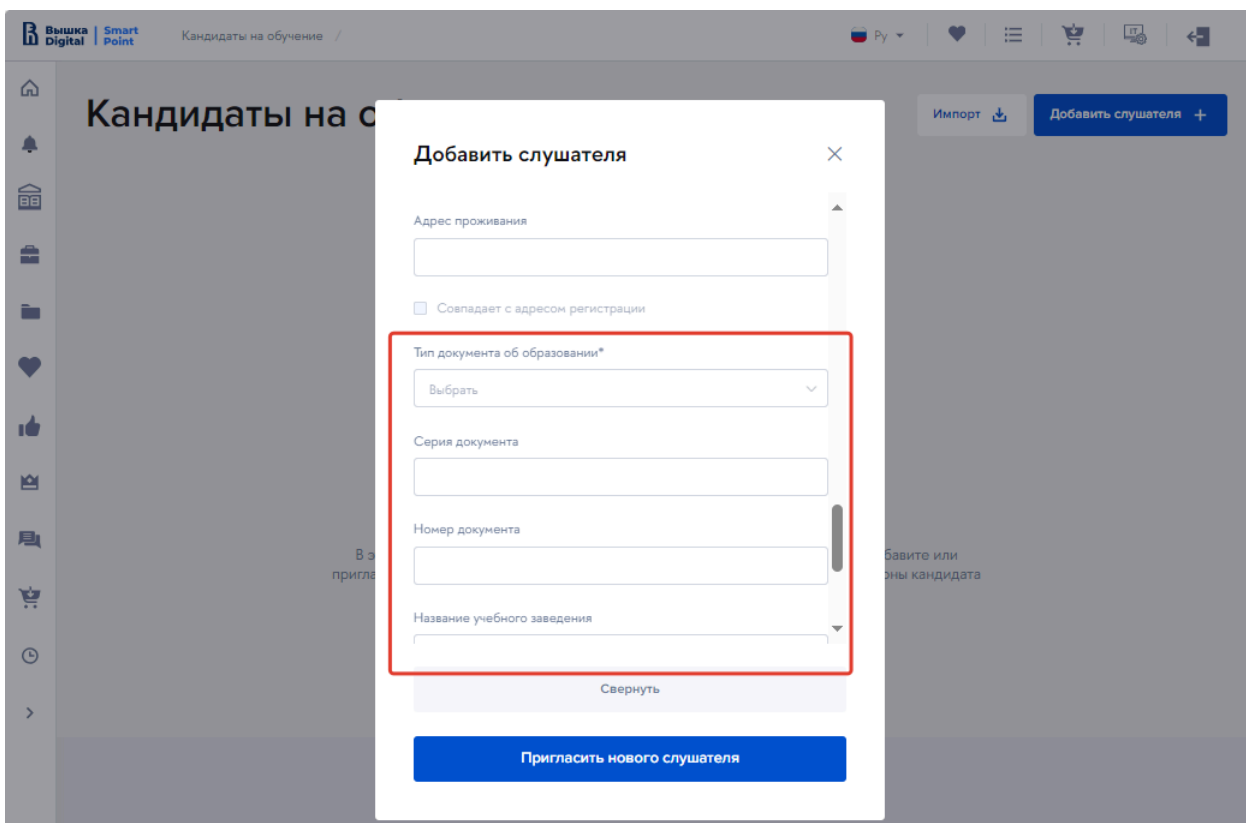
Вышка Digital | Smart Point

Кандидаты на обучение /

Ру

Кандидаты на с

Импорт

Добавить слушателя +

Добавить слушателя

Адрес проживания

Совпадает с адресом регистрации

Тип документа об образовании*

Выбрать

Серия документа

Номер документа

Название учебного заведения

Свернуть

Пригласить нового слушателя

В э
пригла

бавите или
оны кандидата